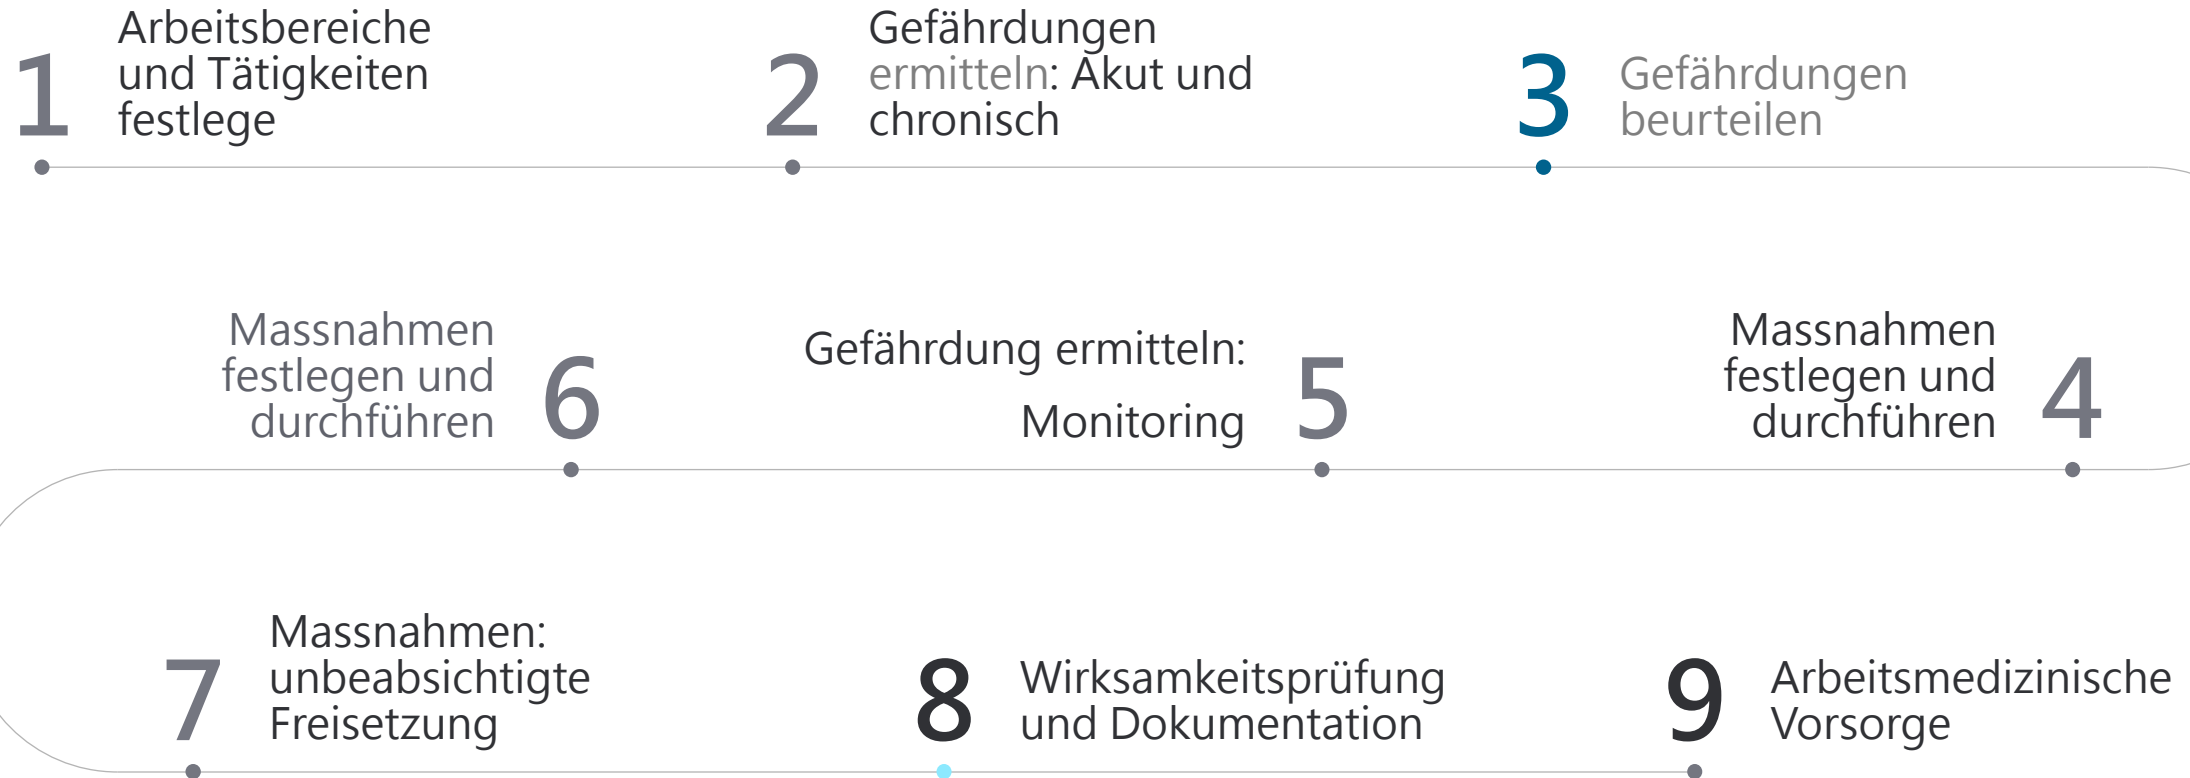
1 Arbeitsbereiche und Tätigkeiten festlege

2 Gefährdungen ermitteln: Akut und chronisch

3 Gefährdungen beurteilen

Massnahmen festlegen und durchführen 6

Gefährdung ermitteln: Monitoring 5

Massnahmen festlegen und durchführen 4

7 Massnahmen: unbeabsichtigte Freisetzung

8 Wirksamkeitsprüfung und Dokumentation

9 Arbeitsmedizinische Vorsorge